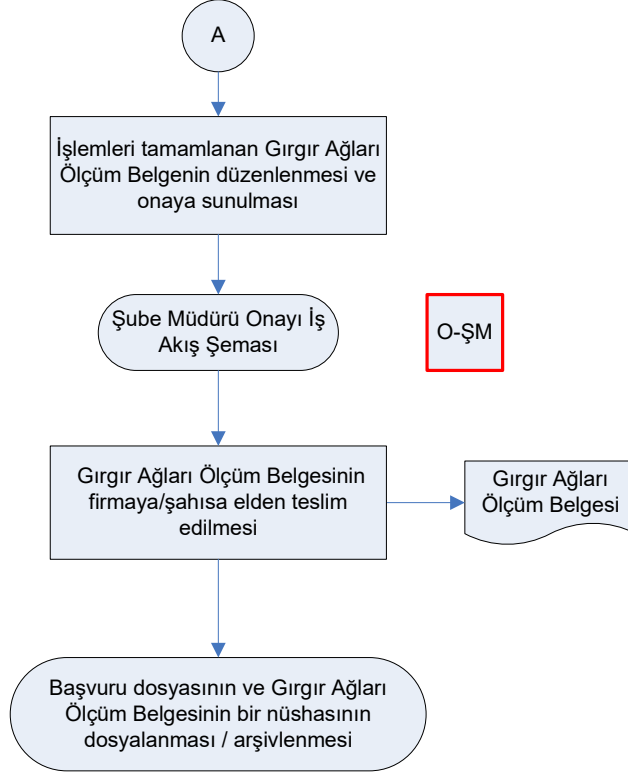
A

İşlemleri tamamlanan Gırgır Ağları Ölçüm Belgenin düzenlenmesi ve onaya sunulması

Şube Müdürü Onayı İş Akış Şeması

O-ŞM

Gırgır Ağları Ölçüm Belgesinin firmaya/şahısa elden teslim edilmesi

Gırgır Ağları Ölçüm Belgesi

Başvuru dosyasının ve Gırgır Ağları Ölçüm Belgesinin bir nüshasının dosyalanması / arşivlenmesi